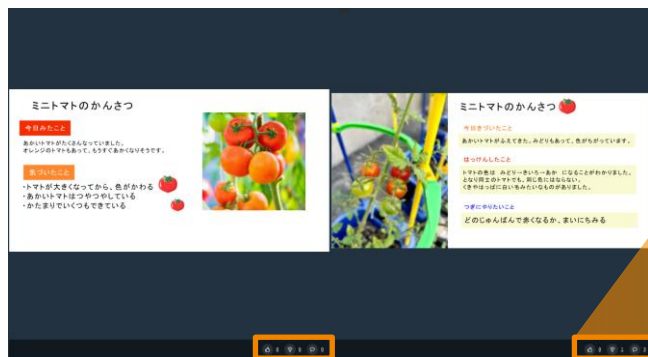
ミニトマトのかんさつ

今日みたこと

あかいトマトがたくさんなっていました。
オレンジのトマトもあって、もうすぐあかくなりそうです。

気づいたこと

・トマトが大きくなってから、色がかわる
・あかいトマトはつやつやしている
・かたまりでいくつもできている

ミニトマトのかんさつ

今日きづいたこと

あかいトマトがふえてきた。みどりもあって、色がちがっています。

はっけんしたこと

トマトの色は みどり→きいろ→あか になることがわかりました。
となり同士のトマトでも、同じ色にはならない。
くきやはっぱに白い毛みたいなものがありました。

つぎにやりたいこと

どのじゅんばんで赤くなるか、まいにちみる

0 0 0

0 0 0